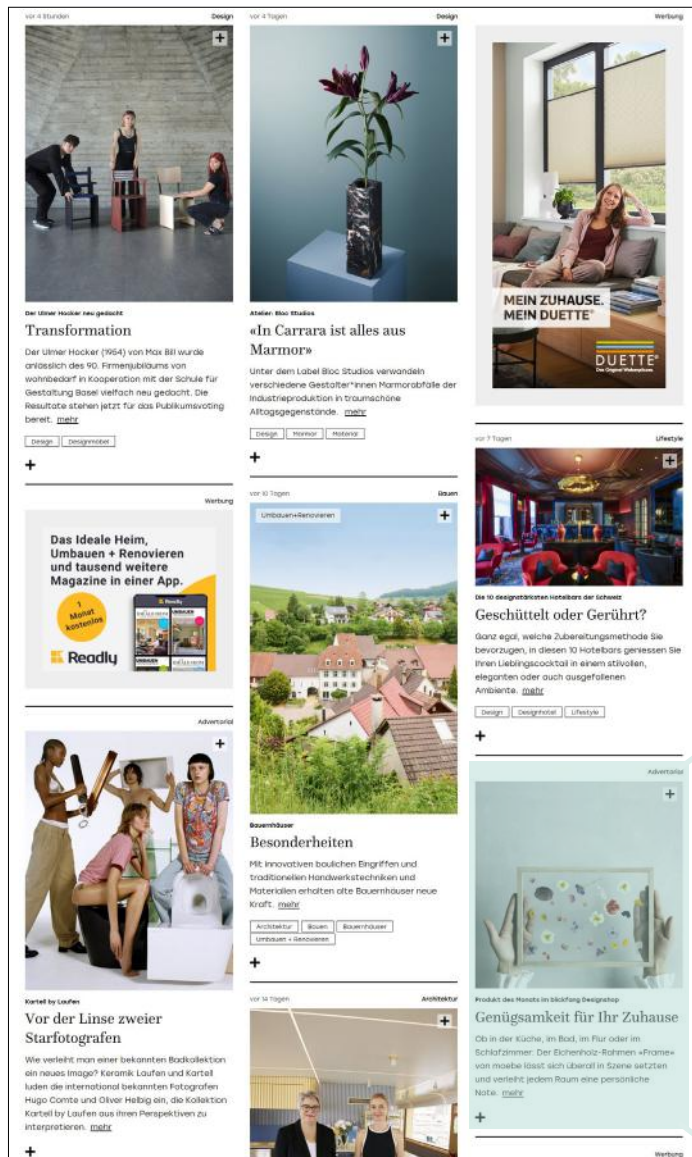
vor 4 Stunden

Design

+

Der Ulmer Hocker neu gedacht

Transformation

Der Ulmer Hocker (1954) von Max Bill wurde anlässlich des 90. Firmenjubiläums von wohnbedarf in Kooperation mit der Schule für Gestaltung Basel vielfach neu gedacht. Die Resultate stehen jetzt für das Publikumsvoting bereit. mehr

Design | Designmöbel

+

Werbung

Das Ideale Heim, Umbauen + Renovieren und tausend weitere Magazine in einer App.

1 Monat kostenlos

Readly

Advertorial

+

Kartell by Laufen

Vor der Linse zweier Starfotografen

Wie verleiht man einer bekannten Badkollektion ein neues Image? Keramik Laufen und Kartell luden die international bekannten Fotografen Hugo Comte und Oliver Helbig ein, die Kollektion Kartell by Laufen aus ihren Perspektiven zu interpretieren. mehr

+

vor 4 Tagen

Design

+

Atelier: Bloc Studios

«In Carrara ist alles aus Marmor»

Unter dem Label Bloc Studios verwandeln verschiedene Gestalter*innen Marmorabfälle der Industrieproduktion in traumschöne Alltagsgegenstände. mehr

Design | Marmor | Material

+

vor 10 Tagen

Bauen

Umbauen+Renovieren

+

Bauernhäuser

Besonderheiten

Mit innovativen baulichen Eingriffen und traditionellen Handwerkstechniken und Materialien erhalten alte Bauernhäuser neue Kraft. mehr

Architektur | Bauen | Bauernhäuser | Umbauen + Renovieren

+

vor 14 Tagen

Architektur

+

Werbung

MEIN ZUHAUSE. MEIN DUETTE®

DUETTE®
Das Original Wabenplissee

vor 7 Tagen

Lifestyle

+

Die 10 designstärksten Hotelbars der Schweiz

Geschüttelt oder Gerührt?

Ganz egal, welche Zubereitungsmethode Sie bevorzugen, in diesen 10 Hotelbars geniessen Sie Ihren Lieblingscocktail in einem stilvollen, eleganten oder auch ausgefallenen Ambiente. mehr

Design | Designhotel | Lifestyle

+

Advertorial

+

Produkt des Monats im Bickfang Designshop

Genügsamkeit für Ihr Zuhause

Ob in der Küche, im Bad, im Flur oder im Schlafzimmer: Der Eichenholz-Rahmen «Frame» von moebe lässt sich überall in Szene setzten und verleiht jedem Raum eine persönliche Note. mehr

+

Werbung